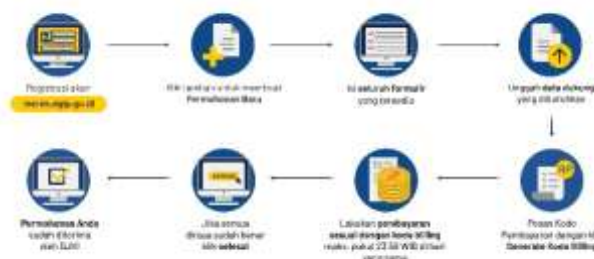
Registrasi akun
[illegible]

Klik tambah untuk membuat Permohonan Baru

Isi seluruh formulir yang tersedia

Unggah data dukung yang dibutuhkan

Pesan Kode Pembayaran dengan klik Generate Kode Billing

Lakukan pembayaran sesuai dengan Kode Billing maks. pukul 23.59 WIB di hari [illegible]

Jika semua dirasa sudah benar klik selesai

Permohonan Anda sudah diterima oleh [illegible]